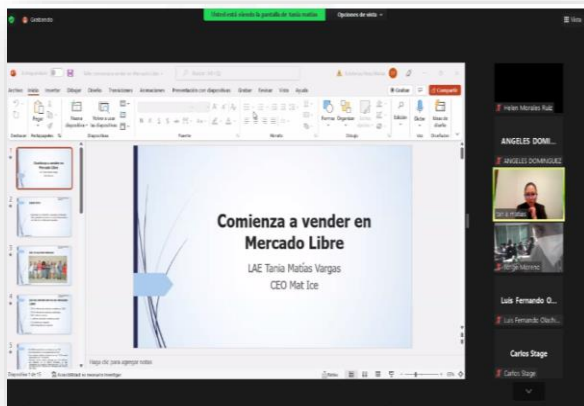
Grabando

Vista Está viendo la pantalla de tania matias

Opciones de vista

Vista

Archivo Inicio Insertar Dibujar Diseño Transiciones Animaciones Presentación con diapositivas Grabar Revisar Vista Ayuda

Grabar

Compartir

Pegar

Nueva diapositiva

Volver a usar las diapositivas

Portapapeles

Diapositivas

Fuente

Párrafo

Formas

Organizar

Dibujo

Edición

Dictar

Voz

Ideas de diseño

Diseñador

Comienza a vender en Mercado Libre

LAE Tania Matías Vargas

CEO Mat Ice

Haga clic para agregar notas

Diapositiva 1 de 15

Accesibilidad: es necesario investigar

Notas

Helen Morales Ruiz

ANGELES DOMI...

ANGELES DOMINGUEZ

tania Matias

Jorge Moreno

Luis Fernando O...

Luis Fernando Olachi...

Carlos Stage

Carlos Stage